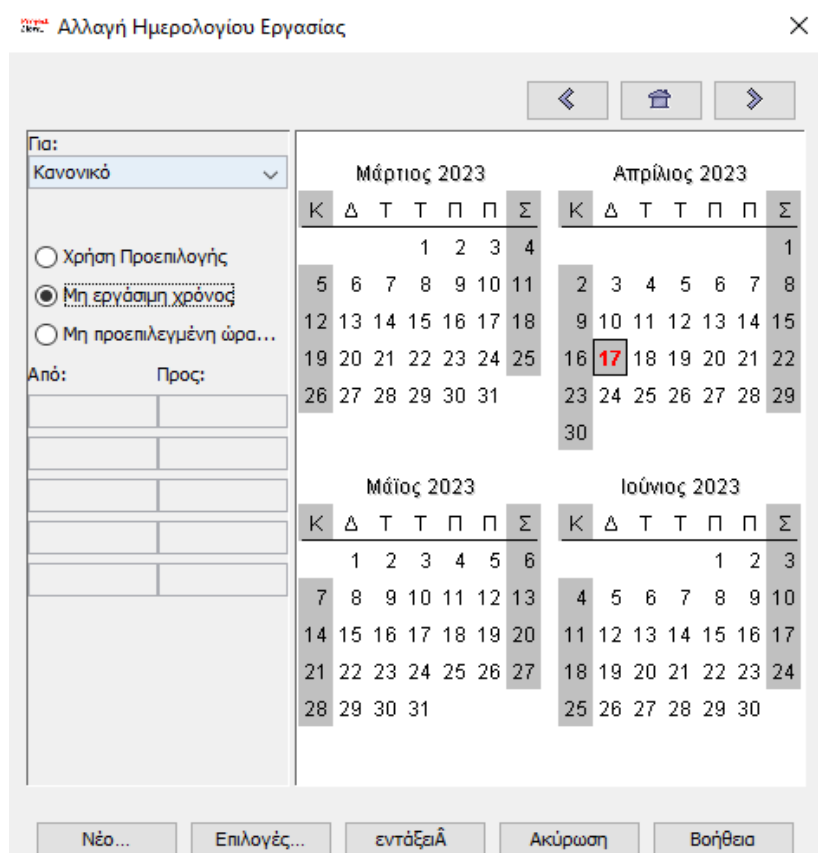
Αλλαγή Ημερολογίου Εργασίας

×

Για:
Κανονικό

Χρήση Προεπιλογής
Μη εργάσιμη χρόνος
Μη προεπιλεγμένη ώρα...

Από: Προς:

Μάρτιος 2023

| Κ | Δ | Τ | Τ | Π | Π | Σ |
|---|---|---|---|---|---|---|
| | | | 1 | 2 | 3 | 4 |
| 5 | 6 | 7 | 8 | 9 | 10 | 11 |
| 12 | 13 | 14 | 15 | 16 | 17 | 18 |
| 19 | 20 | 21 | 22 | 23 | 24 | 25 |
| 26 | 27 | 28 | 29 | 30 | 31 | |

Απρίλιος 2023

| Κ | Δ | Τ | Τ | Π | Π | Σ |
|---|---|---|---|---|---|---|
| | | | | | | 1 |
| 2 | 3 | 4 | 5 | 6 | 7 | 8 |
| 9 | 10 | 11 | 12 | 13 | 14 | 15 |
| 16 | 17 | 18 | 19 | 20 | 21 | 22 |
| 23 | 24 | 25 | 26 | 27 | 28 | 29 |
| 30 | | | | | | |

Μάϊος 2023

| Κ | Δ | Τ | Τ | Π | Π | Σ |
|---|---|---|---|---|---|---|
| | 1 | 2 | 3 | 4 | 5 | 6 |
| 7 | 8 | 9 | 10 | 11 | 12 | 13 |
| 14 | 15 | 16 | 17 | 18 | 19 | 20 |
| 21 | 22 | 23 | 24 | 25 | 26 | 27 |
| 28 | 29 | 30 | 31 | | | |

Ιούνιος 2023

| Κ | Δ | Τ | Τ | Π | Π | Σ |
|---|---|---|---|---|---|---|
| | | | | 1 | 2 | 3 |
| 4 | 5 | 6 | 7 | 8 | 9 | 10 |
| 11 | 12 | 13 | 14 | 15 | 16 | 17 |
| 18 | 19 | 20 | 21 | 22 | 23 | 24 |
| 25 | 26 | 27 | 28 | 29 | 30 | |

Νέο... Επιλογές... εντάξειÂ Ακύρωση Βοήθεια